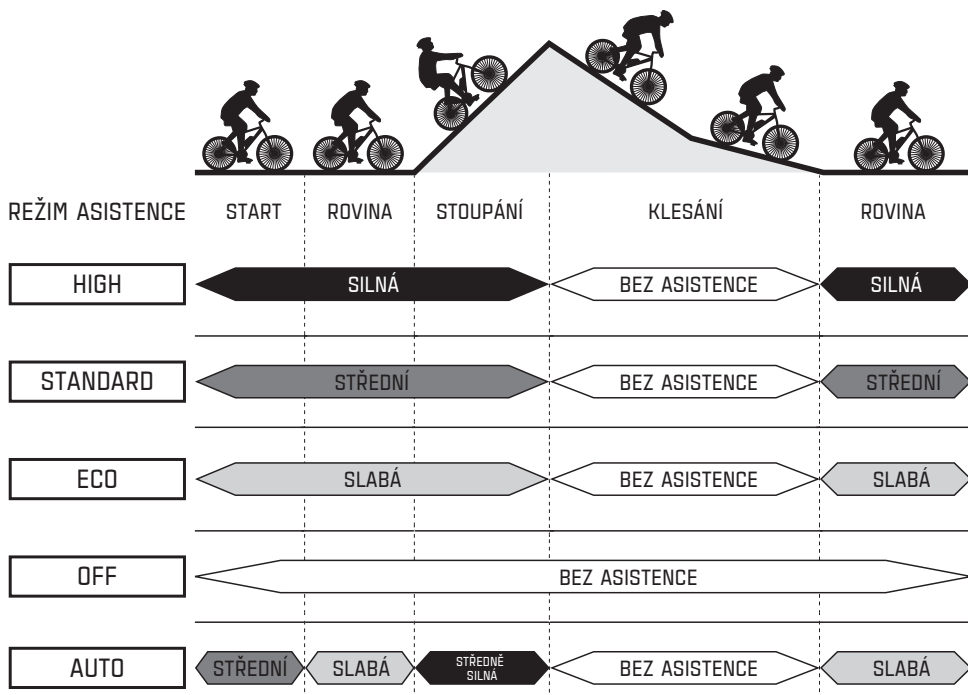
| REŽIM ASISTENCE | START | ROVINA | STOUPÁNÍ | KLESÁNÍ | ROVINA |
|---|---|---|---|---|---|
| HIGH | SILNÁ | | | BEZ ASISTENCE | SILNÁ |
| STANDARD | STŘEDNÍ | | | BEZ ASISTENCE | STŘEDNÍ |
| ECO | SLABÁ | | | BEZ ASISTENCE | SLABÁ |
| OFF | BEZ ASISTENCE | | | | |
| AUTO | STŘEDNÍ | SLABÁ | STŘEDNĚ SILNÁ | BEZ ASISTENCE | SLABÁ |